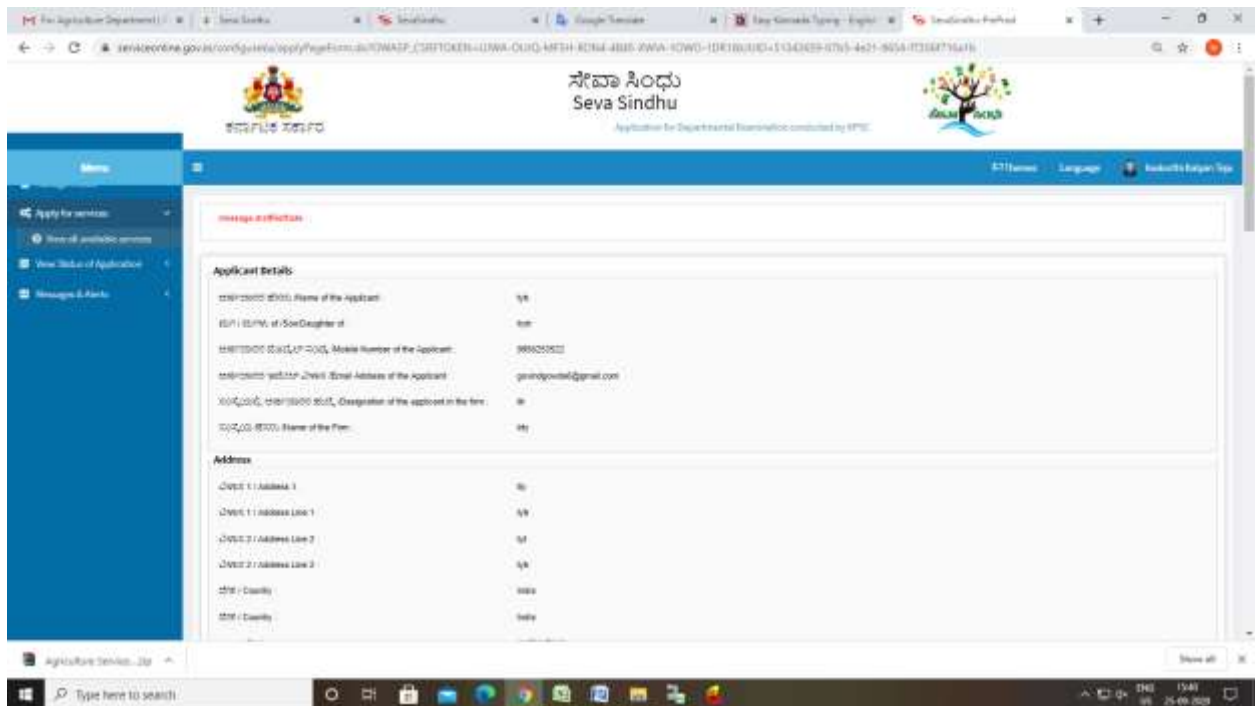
ಸೇವಾ ಸಿಂಧು
Seva Sindhu

ಕರ್ನಾಟಕ ಸರ್ಕಾರ

Menu

Apply for services
View all available services
View Status of Application
Messages & Alerts

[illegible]

Applicant Details

ಅರ್ಜಿದಾರರ ಹೆಸರು /Name of the Applicant: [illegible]

ತಂದೆ / ಪತಿ /W/o /Son/Daughter of: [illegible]

ಅರ್ಜಿದಾರರ ಮೊಬೈಲ್ ಸಂಖ್ಯೆ /Mobile Number of the Applicant: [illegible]

ಅರ್ಜಿದಾರರ ಇಮೇಲ್ ವಿಳಾಸ /Email Address of the Applicant: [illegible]@gmail.com

ಸಂಸ್ಥೆಯಲ್ಲಿ ಅರ್ಜಿದಾರರ ಹುದ್ದೆ /Designation of the applicant in the firm: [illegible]

ಸಂಸ್ಥೆಯ ಹೆಸರು /Name of the Firm: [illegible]

Address

ವಿಳಾಸ 1 / Address 1: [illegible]

ವಿಳಾಸ 1 / Address Line 1: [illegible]

ವಿಳಾಸ 2 / Address Line 2: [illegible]

ವಿಳಾಸ 2 / Address Line 2: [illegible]

ದೇಶ / Country: India

ದೇಶ / Country: India

Agriculture Servic....zip

Show all

Type here to search

ENG
15:40
25-09-2020